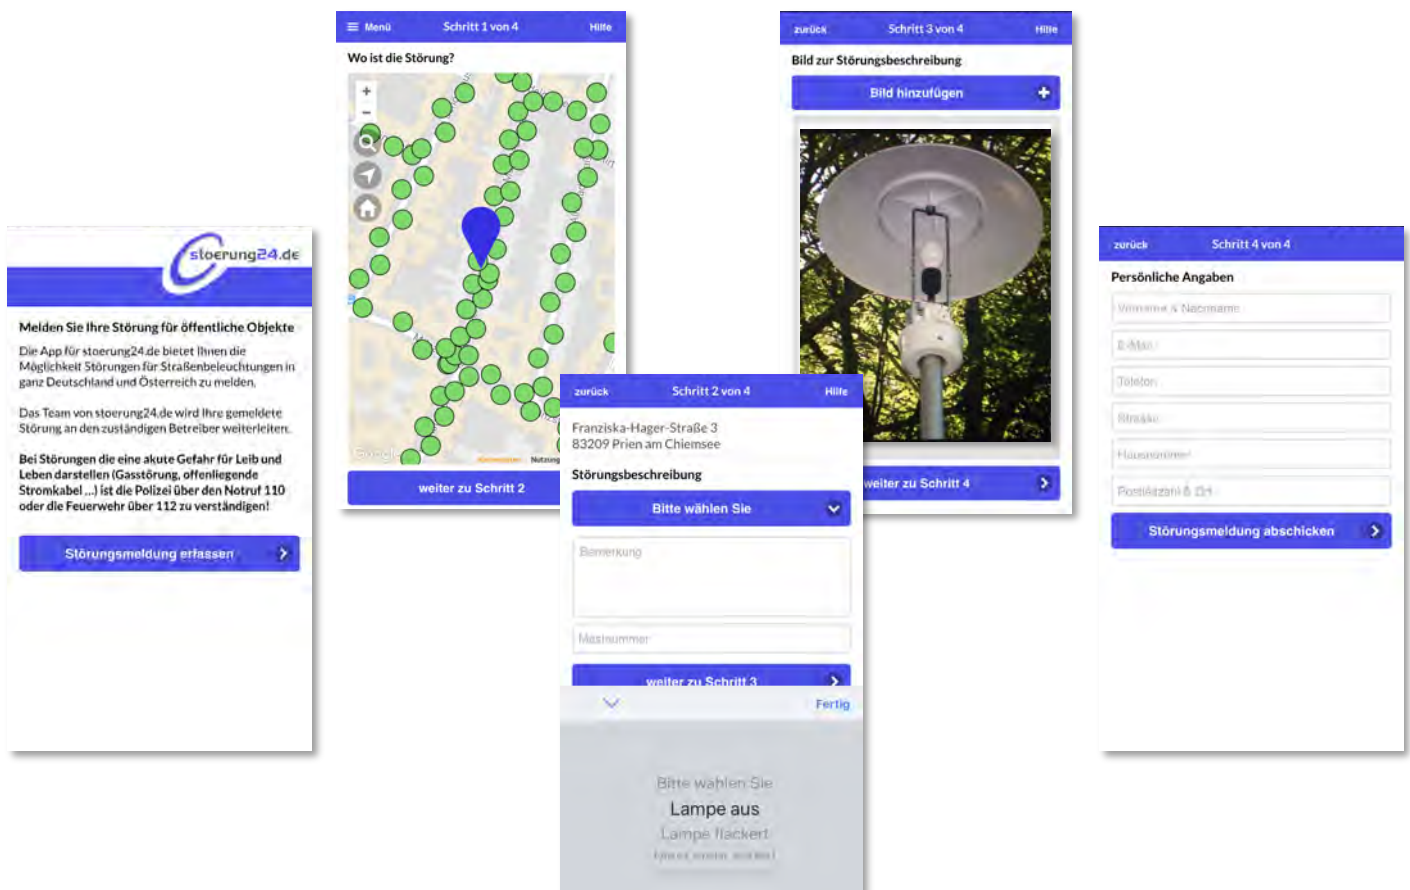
stoerung24.de

Melden Sie Ihre Störung für öffentliche Objekte

Die App für stoerung24.de bietet Ihnen die Möglichkeit Störungen für Straßenbeleuchtungen in ganz Deutschland und Österreich zu melden.

Das Team von stoerung24.de wird Ihre gemeldete Störung an den zuständigen Betreiber weiterleiten.

Bei Störungen die eine akute Gefahr für Leib und Leben darstellen (Gasstörung, offenliegende Stromkabel ...) ist die Polizei über den Notruf 110 oder die Feuerwehr über 112 zu verständigen!

Störungsmeldung erfassen

Menü Schritt 1 von 4 Hilfe

Wo ist die Störung?

+
−

Google

weiter zu Schritt 2

zurück Schritt 3 von 4 Hilfe

Bild zur Störungsbeschreibung

Bild hinzufügen

weiter zu Schritt 4

zurück Schritt 2 von 4 Hilfe

Franziska-Hager-Straße 3
83209 Prien am Chiemsee

Störungsbeschreibung

Bitte wählen Sie

Bemerkung

Mastnummer

weiter zu Schritt 3

Fertig

Bitte wählen Sie
Lampe aus
Lampe flackert
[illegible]

zurück Schritt 4 von 4

Persönliche Angaben

Vorname & Nachname

E-Mail

Telefon

Straße

Hausnummer

Postleitzahl & Ort

Störungsmeldung abschicken